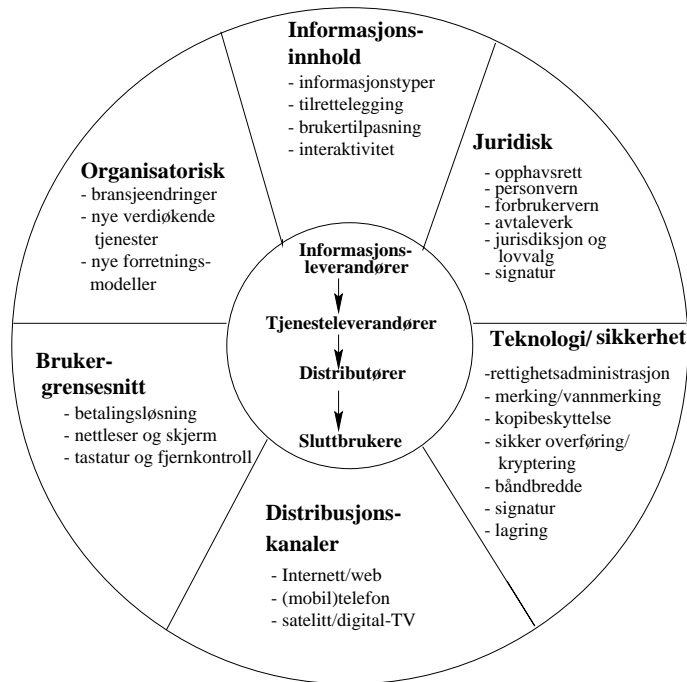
Informasjonsinnhold
- informasjonstyper
- tilrettelegging
- brukertilpasning
- interaktivitet

Juridisk
- opphavsrett
- personvern
- forbrukervern
- avtaleverk
- jurisdiksjon og lovvalg
- signatur

Organisatorisk
- bransjeendringer
- nye verdiøkende tjenester
- nye forretningsmodeller

Informasjonsleverandører

Tjenesteleverandører

Distributører

Sluttbrukere

Teknologi/ sikkerhet
-rettighetsadministrasjon
- merking/vannmerking
- kopibeskyttelse
- sikker overføring/ kryptering
- båndbredde
- signatur
- lagring

Brukergrensesnitt
- betalingsløsning
- nettleser og skjerm
- tastatur og fjernkontroll

Distribusjonskanaler
- Internett/web
- (mobil)telefon
- satelitt/digital-TV